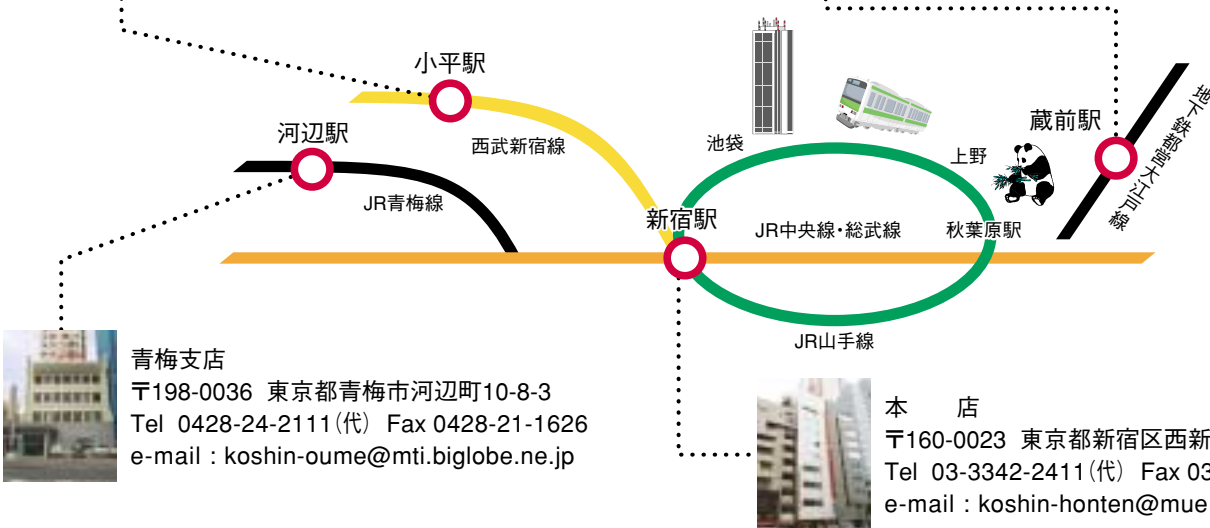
小平駅

西武新宿線

河辺駅

JR青梅線

池袋

上野

蔵前駅

地下鉄都営大江戸線

新宿駅

JR中央線・総武線

秋葉原駅

JR山手線

青梅支店
〒198-0036 東京都青梅市河辺町10-8-3
Tel 0428-24-2111(代) Fax 0428-21-1626
e-mail : koshin-oume@mti.biglobe.ne.jp

本　店
〒160-0023 東京都新宿区西新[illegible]
Tel 03-3342-2411(代) Fax 03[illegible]
e-mail : koshin-honten@mue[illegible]